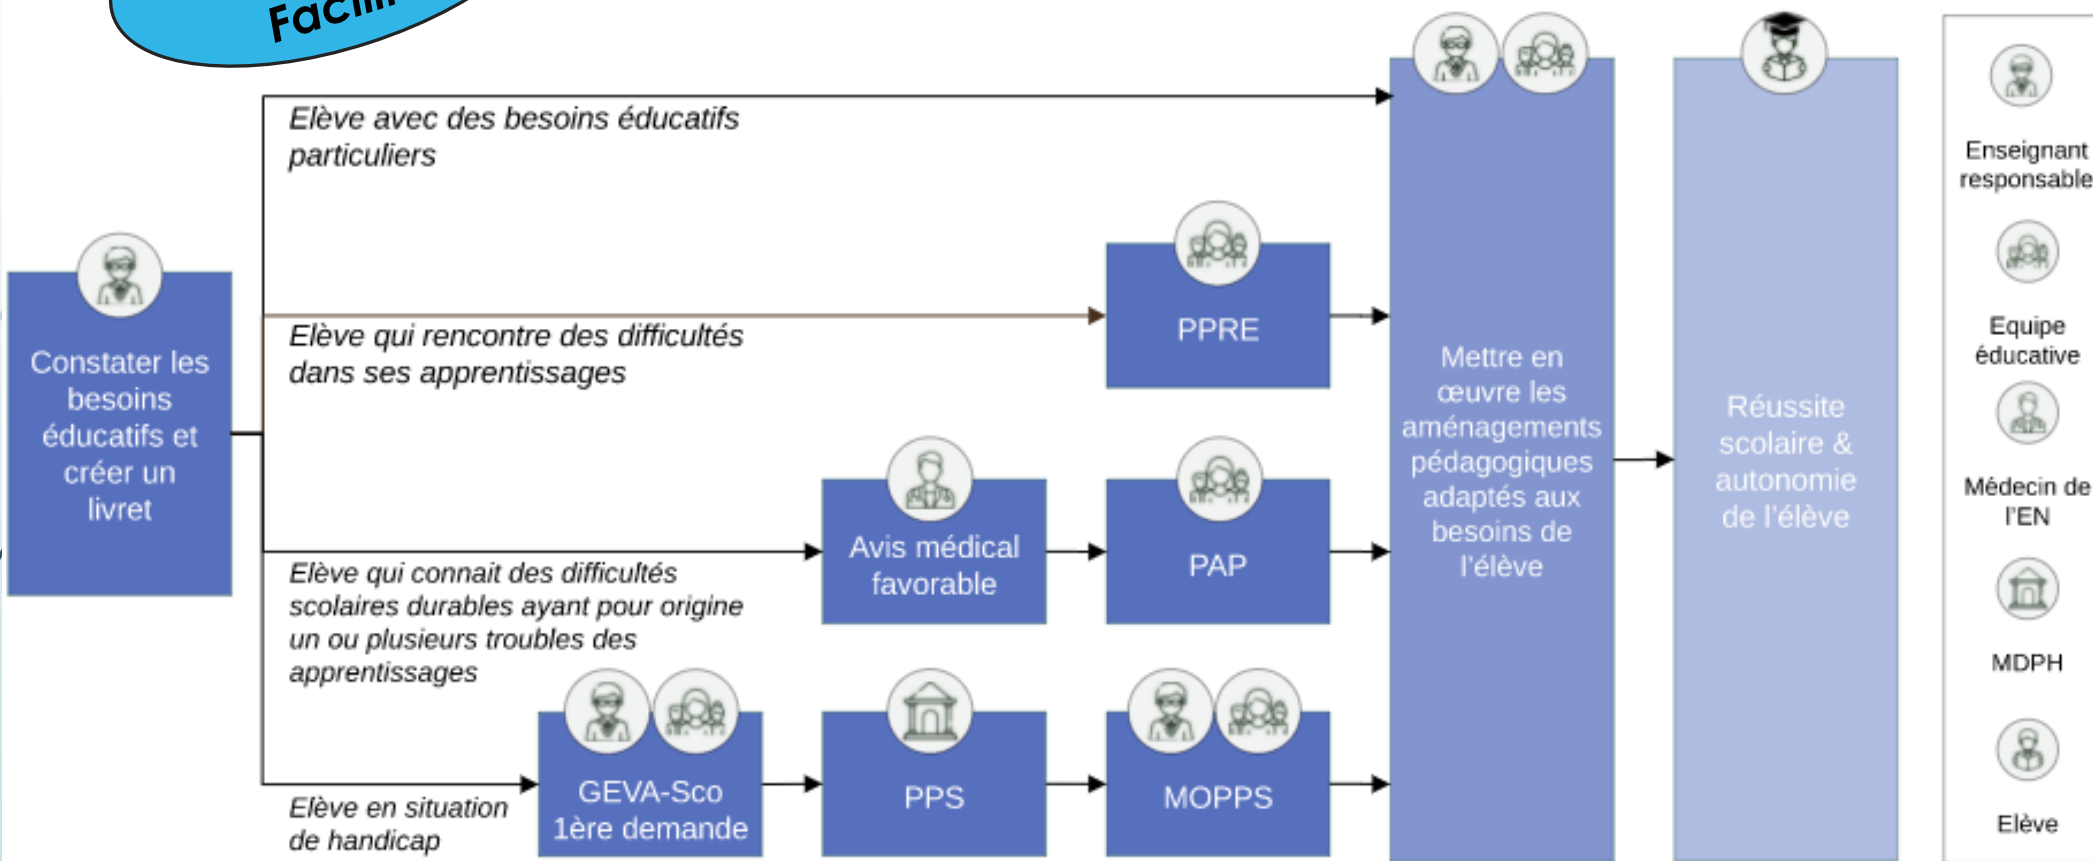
Facili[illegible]

Constater les besoins éducatifs et créer un livret

Elève avec des besoins éducatifs particuliers

Elève qui rencontre des difficultés dans ses apprentissages

PPRE

Elève qui connait des difficultés scolaires durables ayant pour origine un ou plusieurs troubles des apprentissages

Avis médical favorable

PAP

Elève en situation de handicap

GEVA-Sco 1ère demande

PPS

MOPPS

Mettre en œuvre les aménagements pédagogiques adaptés aux besoins de l'élève

Réussite scolaire & autonomie de l'élève

Enseignant responsable

Equipe éducative

Médecin de l'EN

MDPH

Elève